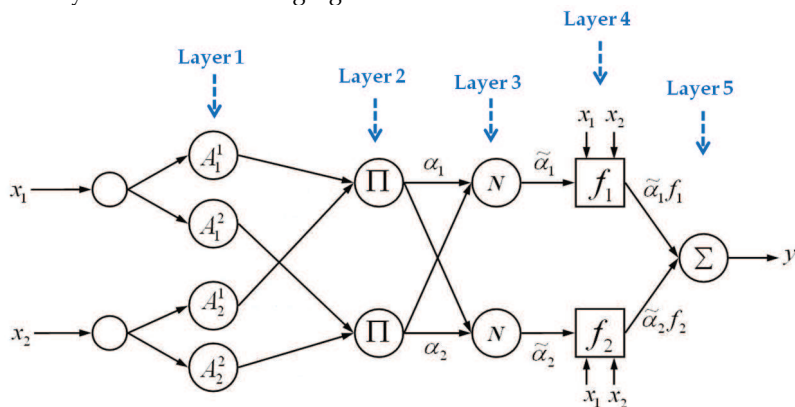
Layer 1

Layer 2

Layer 3

Layer 4

Layer 5

$x_1$

$x_2$

$A_1^1$

$A_1^2$

$A_2^1$

$A_2^2$

$\Pi$

$\Pi$

$\alpha_1$

$\alpha_2$

$N$

$N$

$\widetilde{\alpha}_1$

$\widetilde{\alpha}_2$

$x_1$ $x_2$

$f_1$

$f_2$

$x_1$ $x_2$

$\widetilde{\alpha}_1 f_1$

$\widetilde{\alpha}_2 f_2$

$\Sigma$

$y$